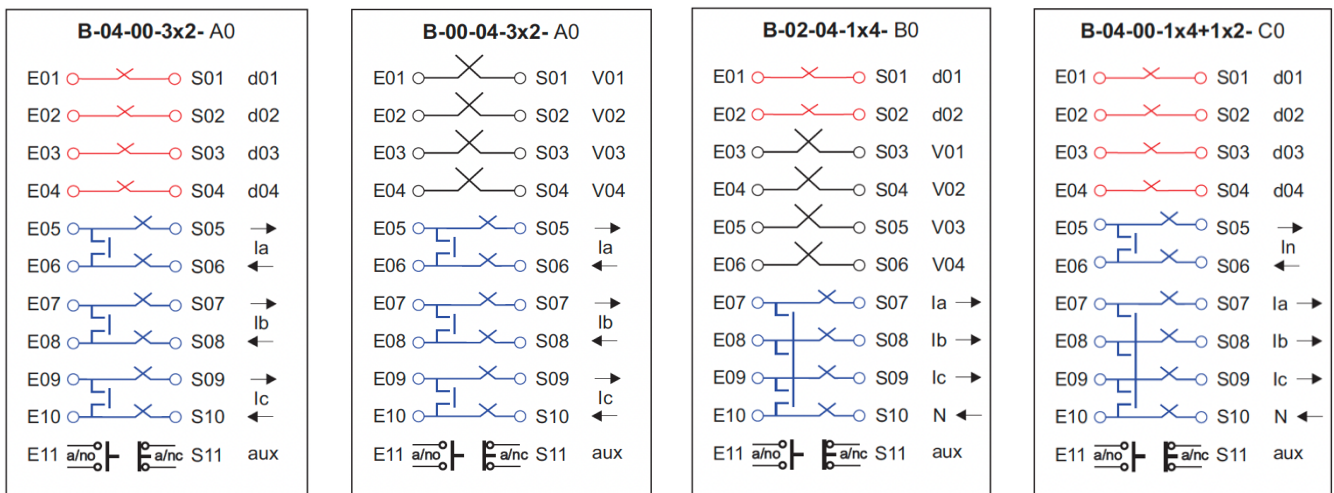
**B-04-00-3x2-** A0

E01 S01 d01
E02 S02 d02
E03 S03 d03
E04 S04 d04
E05 S05 →
Ia
E06 S06 ←
E07 S07 →
Ib
E08 S08 ←
E09 S09 →
Ic
E10 S10 ←
E11 a/no a/nc S11 aux

**B-00-04-3x2-** A0

E01 S01 V01
E02 S02 V02
E03 S03 V03
E04 S04 V04
E05 S05 →
Ia
E06 S06 ←
E07 S07 →
Ib
E08 S08 ←
E09 S09 →
Ic
E10 S10 ←
E11 a/no a/nc S11 aux

**B-02-04-1x4-** B0

E01 S01 d01
E02 S02 d02
E03 S03 V01
E04 S04 V02
E05 S05 V03
E06 S06 V04
E07 S07 Ia →
E08 S08 Ib →
E09 S09 Ic →
E10 S10 N ←
E11 a/no a/nc S11 aux

**B-04-00-1x4+1x2-** C0

E01 S01 d01
E02 S02 d02
E03 S03 d03
E04 S04 d04
E05 S05 →
In
E06 S06 ←
E07 S07 Ia →
E08 S08 Ib →
E09 S09 Ic →
E10 S10 N ←
E11 a/no a/nc S11 aux